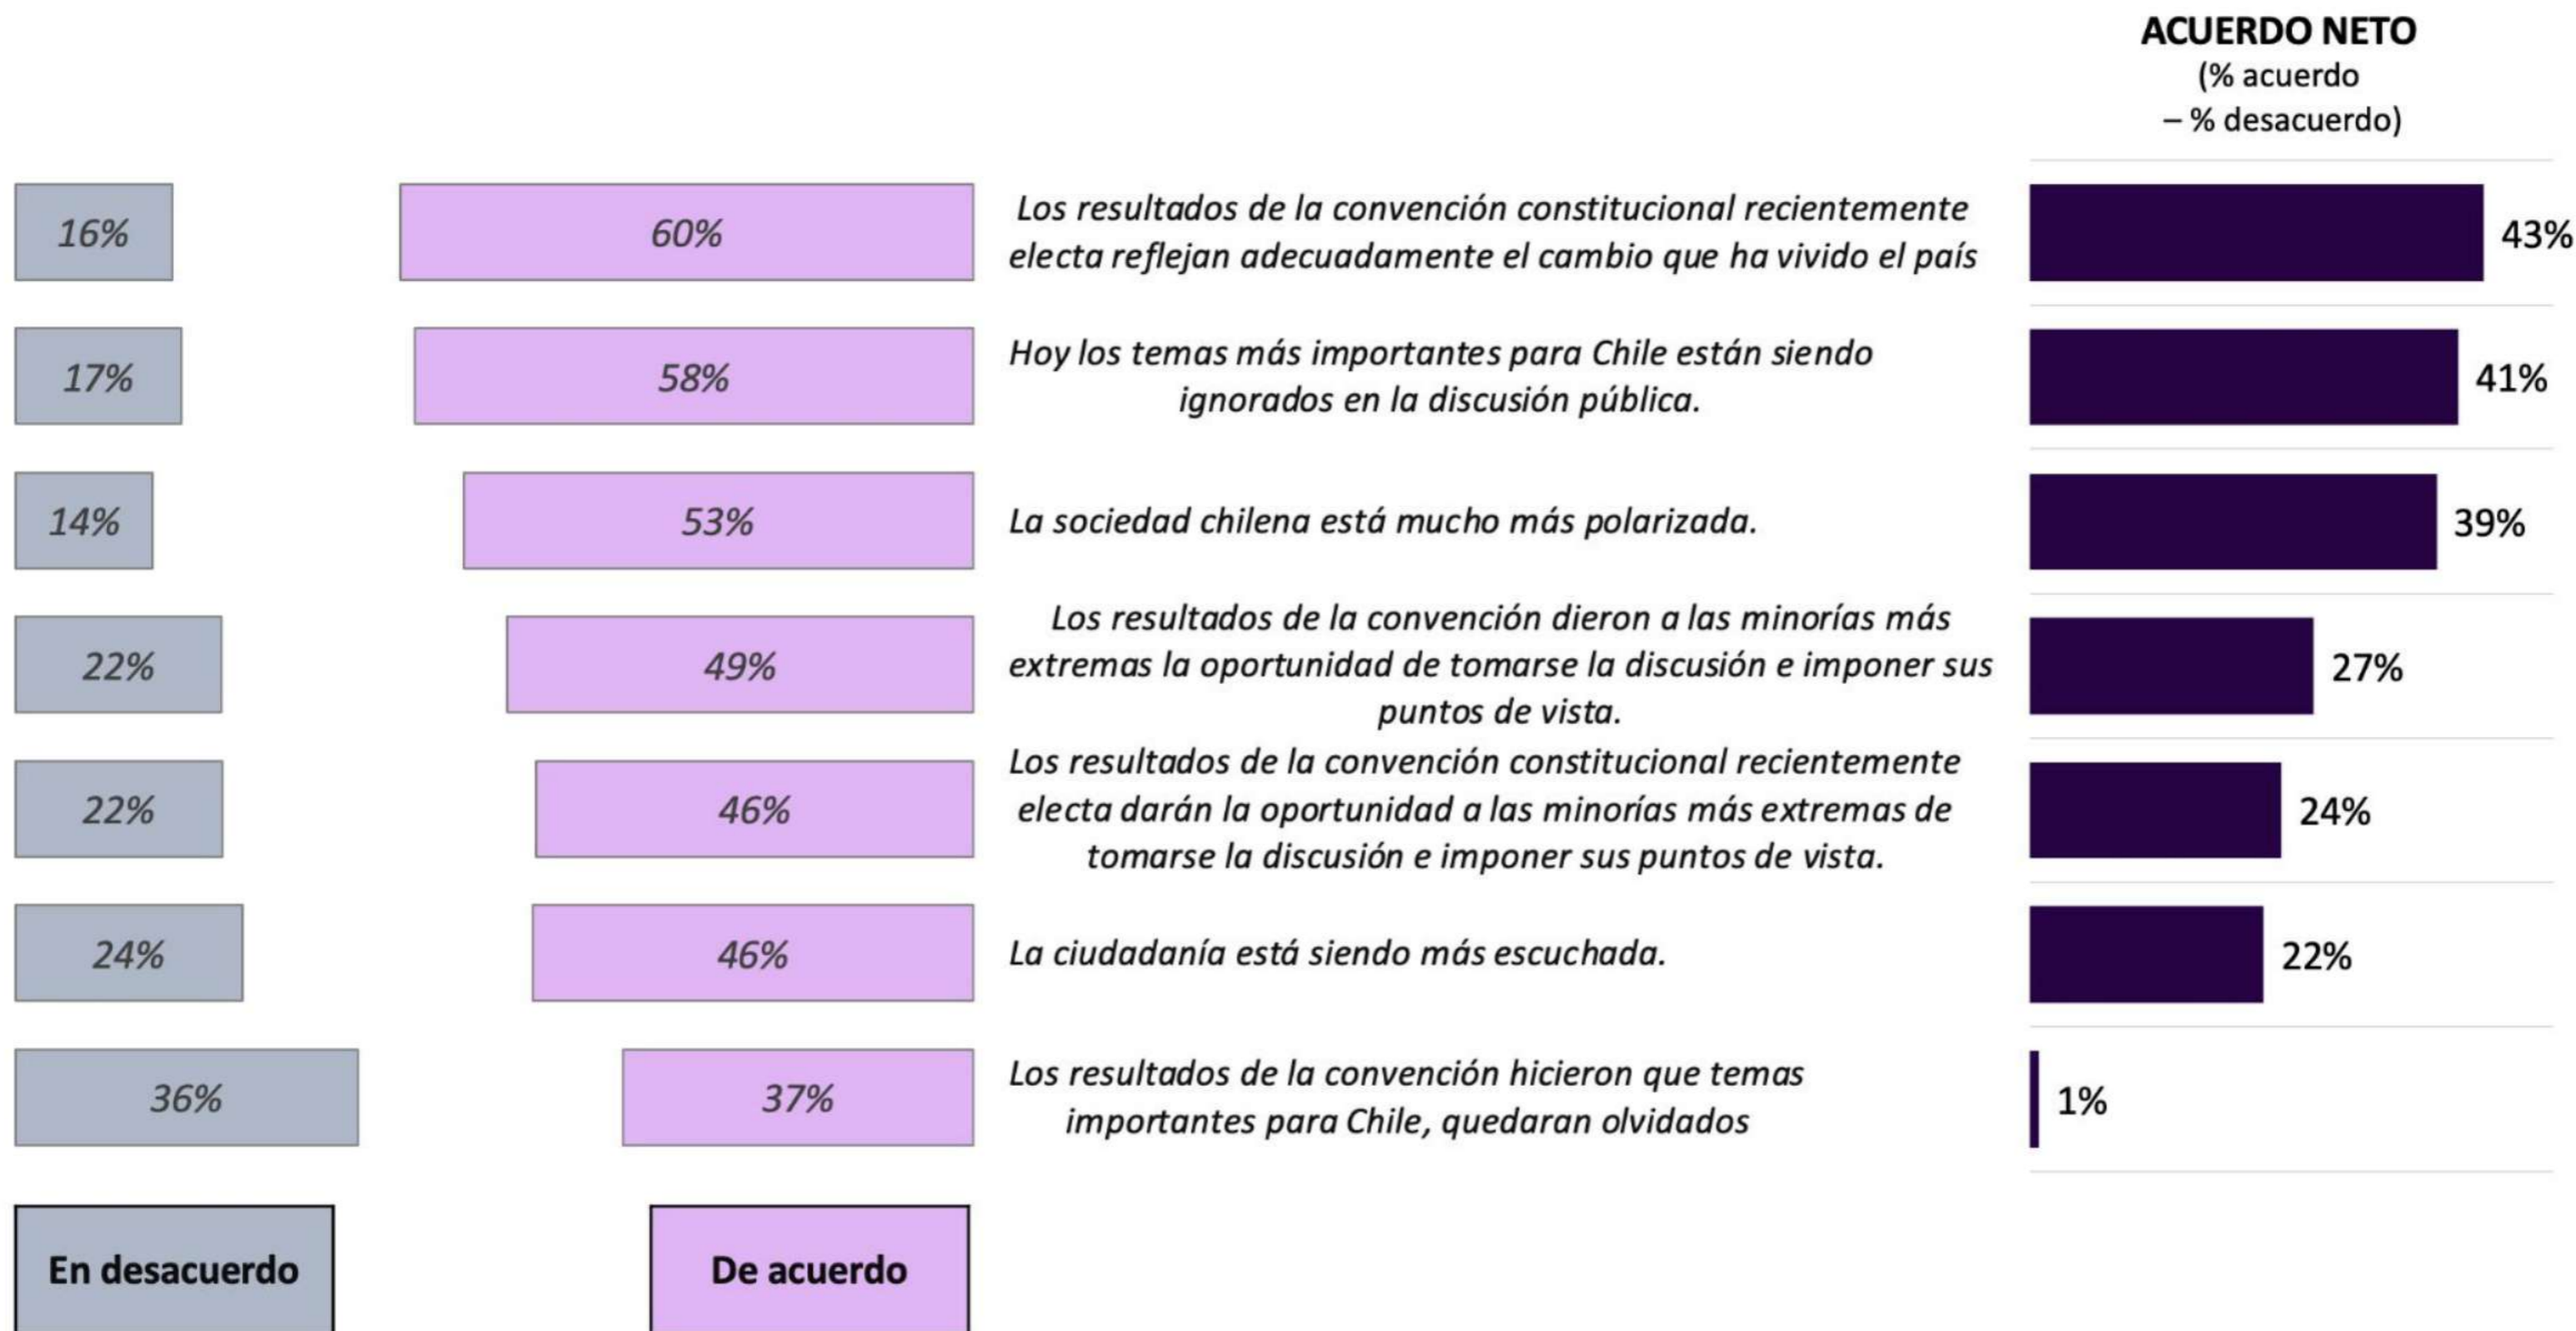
ACUERDO NETO
(% acuerdo – % desacuerdo)

| En desacuerdo | De acuerdo | | Acuerdo neto |
|---|---|---|---|
| 16% | 60% | Los resultados de la convención constitucional recientemente electa reflejan adecuadamente el cambio que ha vivido el país | 43% |
| 17% | 58% | Hoy los temas más importantes para Chile están siendo ignorados en la discusión pública. | 41% |
| 14% | 53% | La sociedad chilena está mucho más polarizada. | 39% |
| 22% | 49% | Los resultados de la convención dieron a las minorías más extremas la oportunidad de tomarse la discusión e imponer sus puntos de vista. | 27% |
| 22% | 46% | Los resultados de la convención constitucional recientemente electa darán la oportunidad a las minorías más extremas de tomarse la discusión e imponer sus puntos de vista. | 24% |
| 24% | 46% | La ciudadanía está siendo más escuchada. | 22% |
| 36% | 37% | Los resultados de la convención hicieron que temas importantes para Chile, quedaran olvidados | 1% |

En desacuerdo

De acuerdo